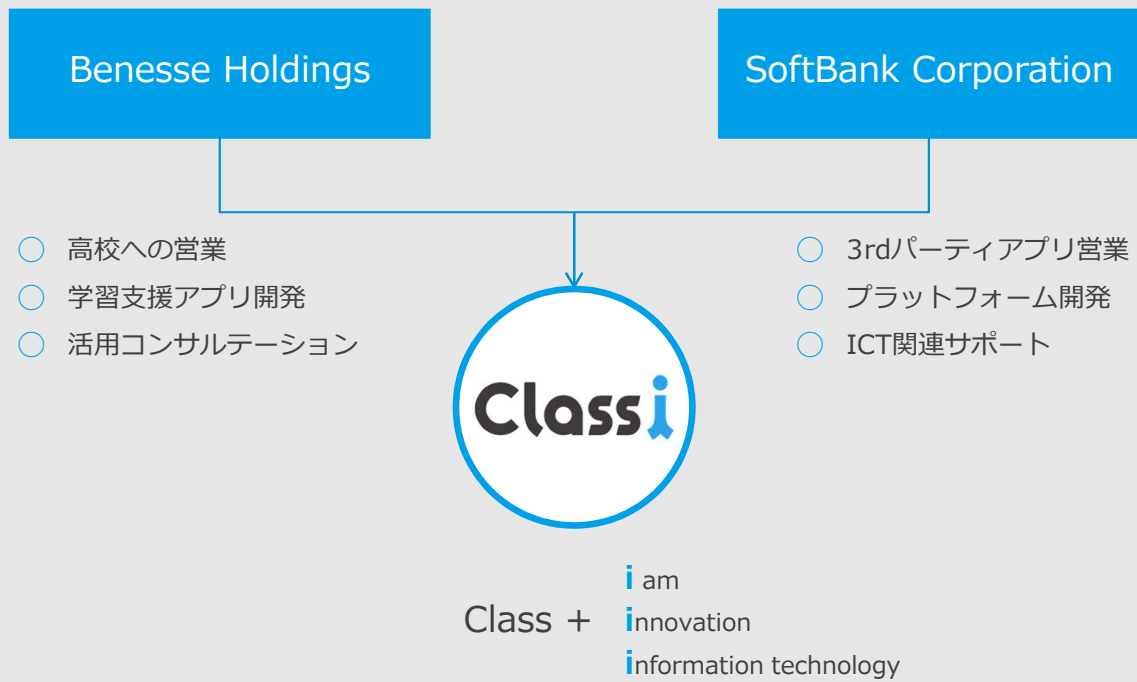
Benesse Holdings

SoftBank Corporation

〇 高校への営業
〇 学習支援アプリ開発
〇 活用コンサルテーション

〇 3rdパーティアプリ営業
〇 プラットフォーム開発
〇 ICT関連サポート

Classi

Class +

i am
innovation
information technology